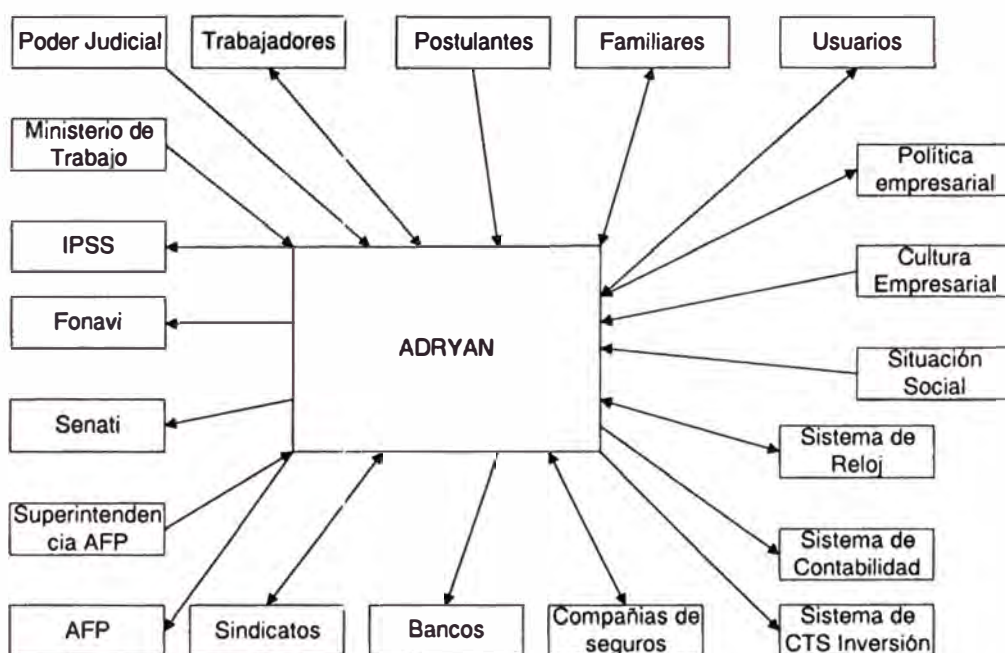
Poder Judicial

Trabajadores

Postulantes

Familiares

Usuarios

Ministerio de Trabajo

Política empresarial

IPSS

Cultura Empresarial

Fonavi

ADRYAN

Situación Social

Senati

Sistema de Reloj

Superintendencia AFP

Sistema de Contabilidad

AFP

Sindicatos

Bancos

Compañias de seguros

Sistema de CTS Inversión